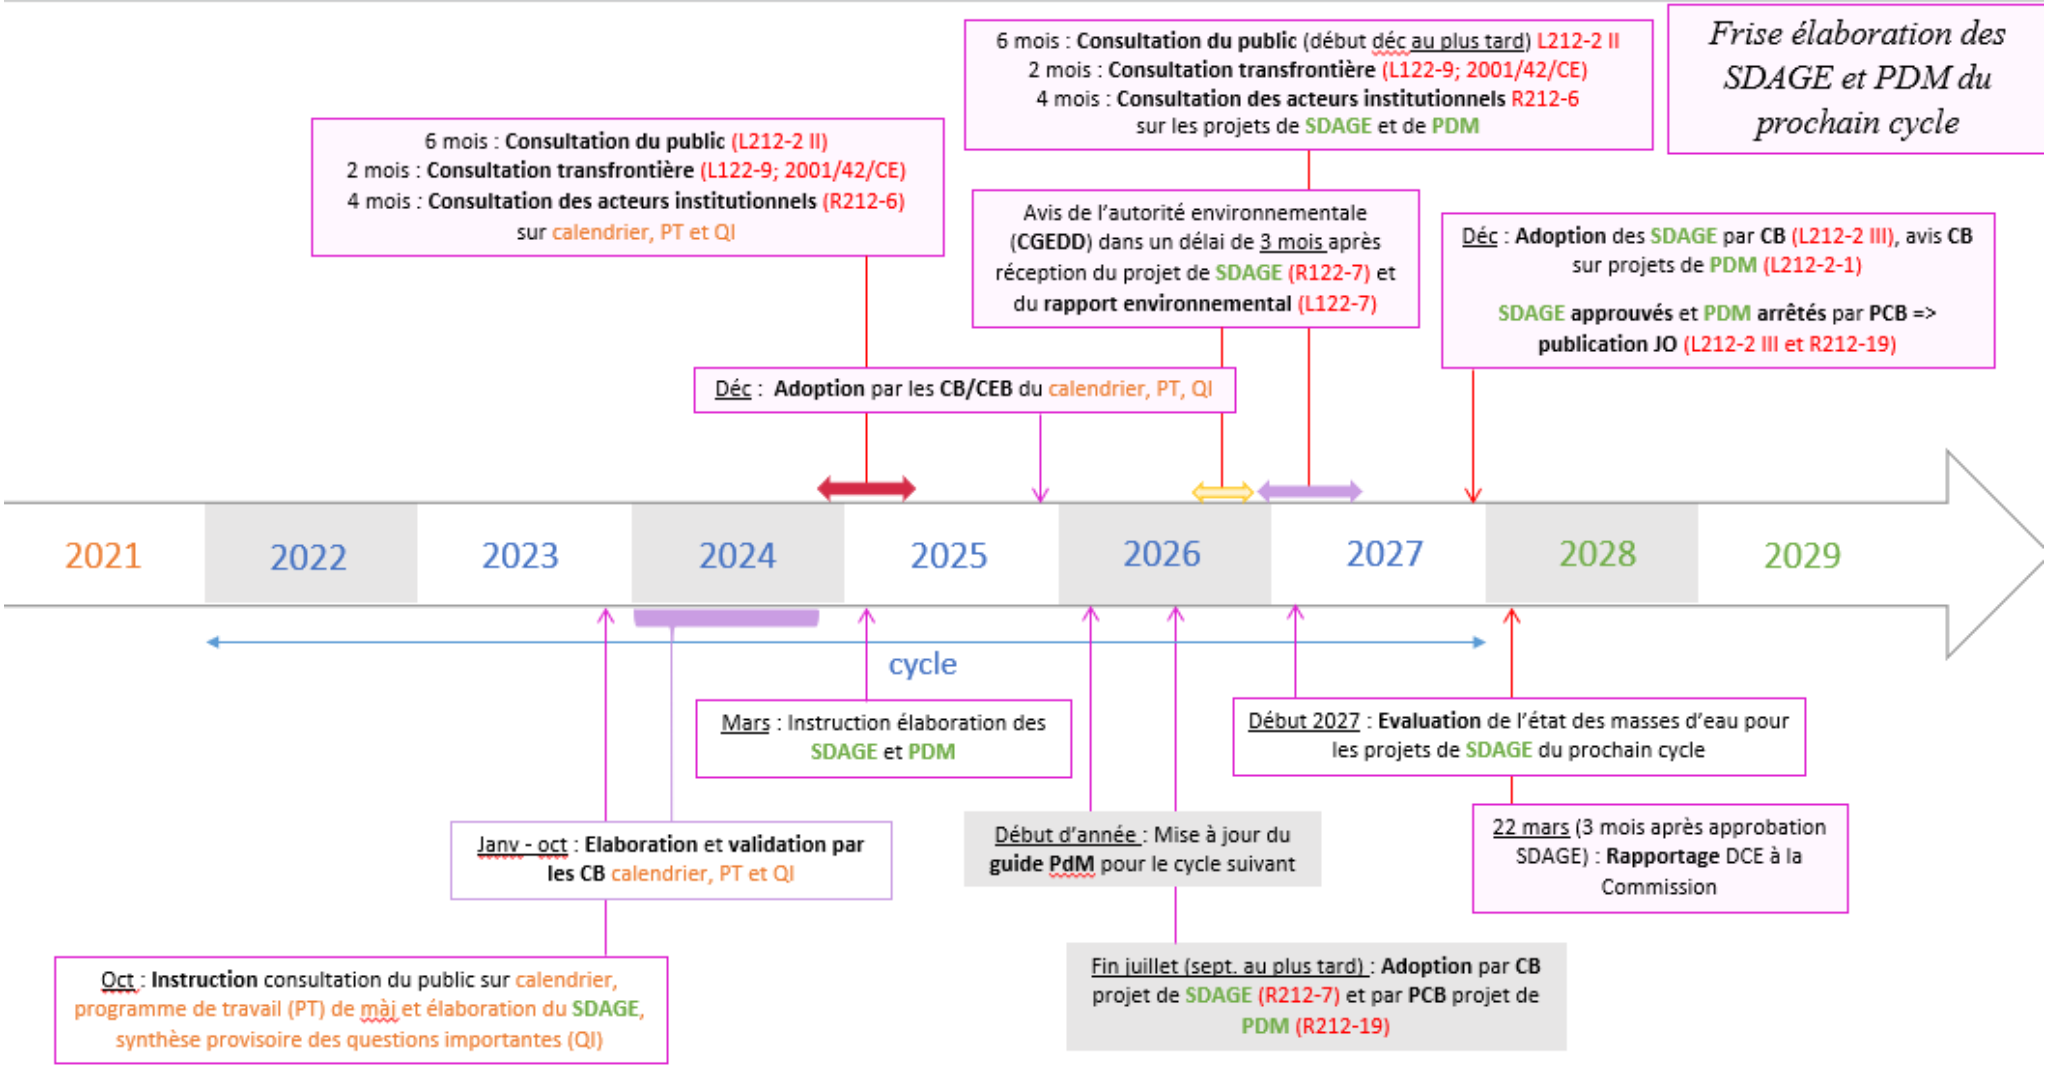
Frise élaboration des SDAGE et PDM du prochain cycle

6 mois : Consultation du public (début déc au plus tard) L212-2 II
2 mois : Consultation transfrontière (L122-9; 2001/42/CE)
4 mois : Consultation des acteurs institutionnels R212-6
sur les projets de SDAGE et de PDM

6 mois : Consultation du public (L212-2 II)
2 mois : Consultation transfrontière (L122-9; 2001/42/CE)
4 mois : Consultation des acteurs institutionnels (R212-6)
sur calendrier, PT et QI

Avis de l'autorité environnementale (CGEDD) dans un délai de 3 mois après réception du projet de SDAGE (R122-7) et du rapport environnemental (L122-7)

Déc : Adoption des SDAGE par CB (L212-2 III), avis CB sur projets de PDM (L212-2-1)

SDAGE approuvés et PDM arrêtés par PCB => publication JO (L212-2 III et R212-19)

Déc : Adoption par les CB/CEB du calendrier, PT, QI

| 2021 | 2022 | 2023 | 2024 | 2025 | 2026 | 2027 | 2028 | 2029 |
|---|---|---|---|---|---|---|---|---|

cycle

Mars : Instruction élaboration des SDAGE et PDM

Début 2027 : Evaluation de l'état des masses d'eau pour les projets de SDAGE du prochain cycle

Janv - oct : Elaboration et validation par les CB calendrier, PT et QI

Début d'année : Mise à jour du guide PdM pour le cycle suivant

22 mars (3 mois après approbation SDAGE) : Rapportage DCE à la Commission

Oct : Instruction consultation du public sur calendrier, programme de travail (PT) de màj et élaboration du SDAGE, synthèse provisoire des questions importantes (QI)

Fin juillet (sept. au plus tard) : Adoption par CB projet de SDAGE (R212-7) et par PCB projet de PDM (R212-19)